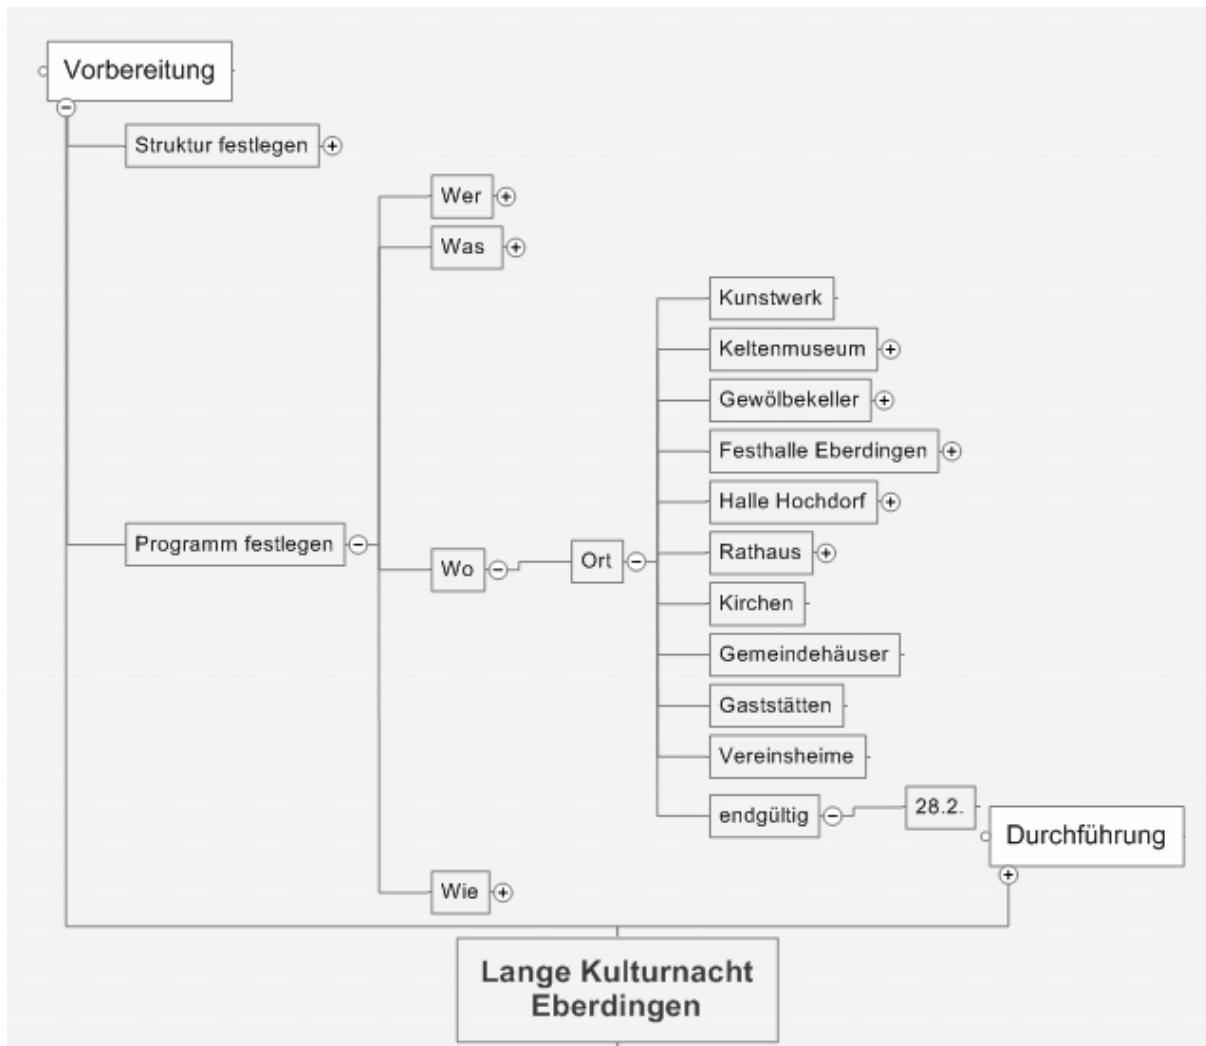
Vorbereitung

Struktur festlegen

Programm festlegen

Wer

Was

Wo

Ort

Kunstwerk

Keltenmuseum

Gewölbekeller

Festhalle Eberdingen

Halle Hochdorf

Rathaus

Kirchen

Gemeindehäuser

Gaststätten

Vereinsheime

endgültig

28.2.

Durchführung

Wie

Lange Kulturnacht Eberdingen